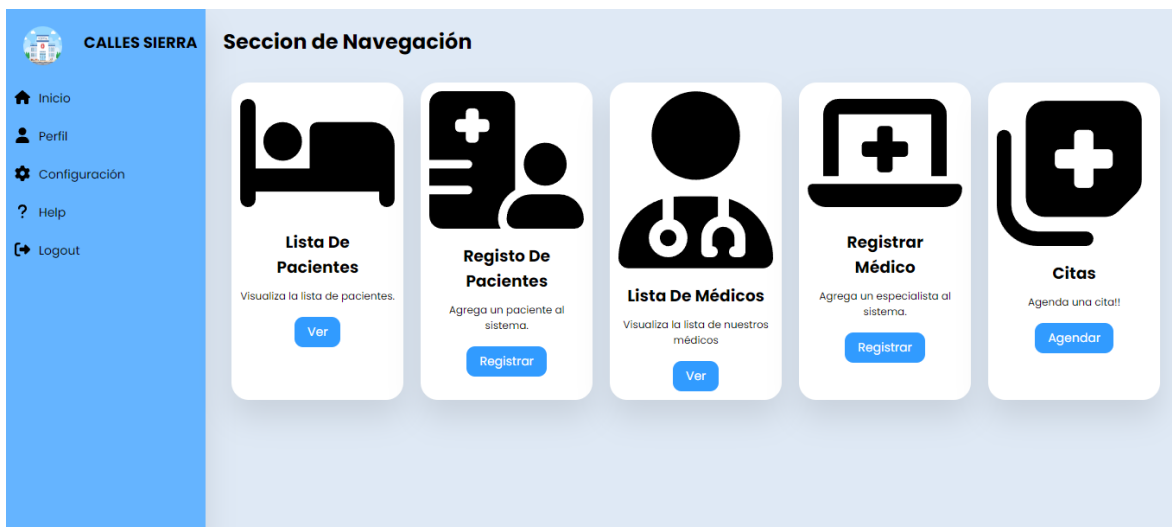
CALLES SIERRA

Inicio
Perfil
Configuración
Help
Logout

Seccion de Navegación

Lista De Pacientes
Visualiza la lista de pacientes.
Ver

Registo De Pacientes
Agrega un paciente al sistema.
Registrar

Lista De Médicos
Visualiza la lista de nuestros médicos
Ver

Registrar Médico
Agrega un especialista al sistema.
Registrar

Citas
Agenda una cita!!
Agendar